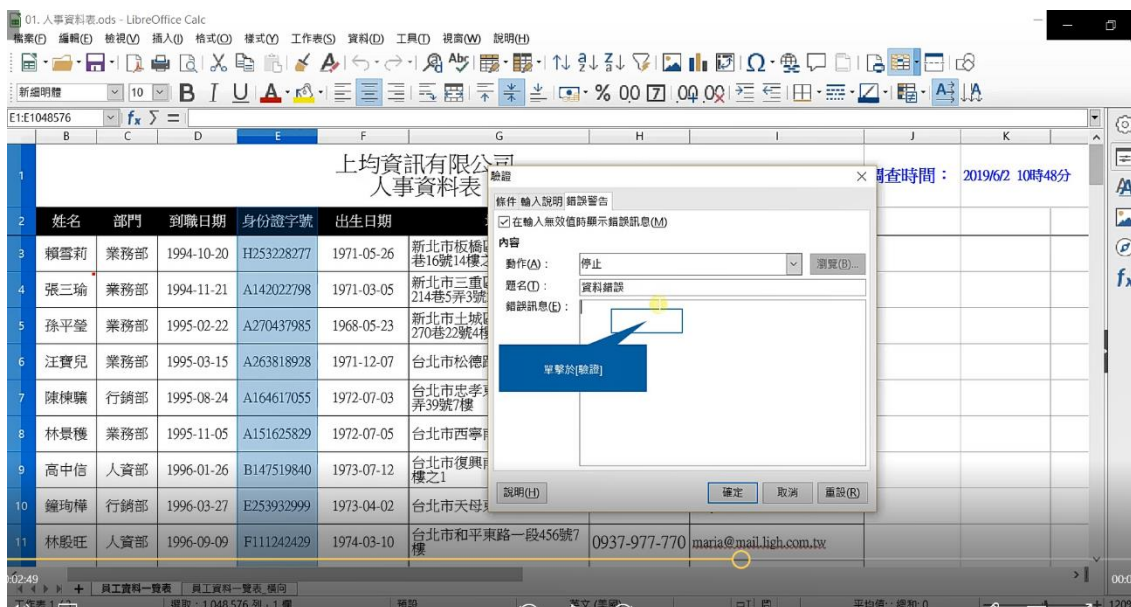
01. 人事資料表.ods - LibreOffice Calc

檔案(F) 編輯(E) 檢視(V) 插入(I) 格式(O) 樣式(Y) 工作表(S) 資料(D) 工具(T) 視窗(W) 說明(H)

新細明體 10

E1:E1048576

| | B | C | D | E | F | G | H | I | J | K |
|---|---|---|---|---|---|---|---|---|---|---|
| 1 | | | | | 上均資訊有限公司 人事資料表 | | | | 調查時間： | 2019/6/2 10時48分 |
| 2 | 姓名 | 部門 | 到職日期 | 身份證字號 | 出生日期 | | | | | |
| 3 | 賴雪莉 | 業務部 | 1994-10-20 | H253228277 | 1971-05-26 | 新北市板橋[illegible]巷16號14樓之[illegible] | | | | |
| 4 | 張三瑜 | 業務部 | 1994-11-21 | A142022798 | 1971-03-05 | 新北市三重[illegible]214巷5弄3號 | | | | |
| 5 | 孫平瑩 | 業務部 | 1995-02-22 | A270437985 | 1968-05-23 | 新北市土城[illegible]270巷22號4樓 | | | | |
| 6 | 汪寶兒 | 業務部 | 1995-03-15 | A263818928 | 1971-12-07 | 台北市松德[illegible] | | | | |
| 7 | 陳7棟驤 | 行銷部 | 1995-08-24 | A164617055 | 1972-07-03 | 台北市忠孝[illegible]弄39號7樓 | | | | |
| 8 | 林景稜 | 業務部 | 1995-11-05 | A151625829 | 1972-07-05 | 台北市西寧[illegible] | | | | |
| 9 | 高中信 | 人資部 | 1996-01-26 | B147519840 | 1973-07-12 | 台北市復興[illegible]樓之1 | | | | |
| 10 | 鐘珣樺 | 行銷部 | 1996-03-27 | E253932999 | 1973-04-02 | 台北市天母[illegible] | | | | |
| 11 | 林殷旺 | 人資部 | 1996-09-09 | F111242429 | 1974-03-10 | 台北市和平東路一段456號7樓 | 0937-977-770 | maria@mail.ligh.com.tw | | |

驗證
條件 輸入說明 錯誤警告
☑在輸入無效值時顯示錯誤訊息(M)
內容
動作(A)： 停止
瀏覽(B)...
題名(T)： 資料錯誤
錯誤訊息(E)：
單擊於[驗證]
說明(H) 確定 取消 重設(R)

員工資料一覽表 員工資料一覽表_橫向
02:49
選取：1,048,576 列，1 欄 預設 平均值： 總和：0